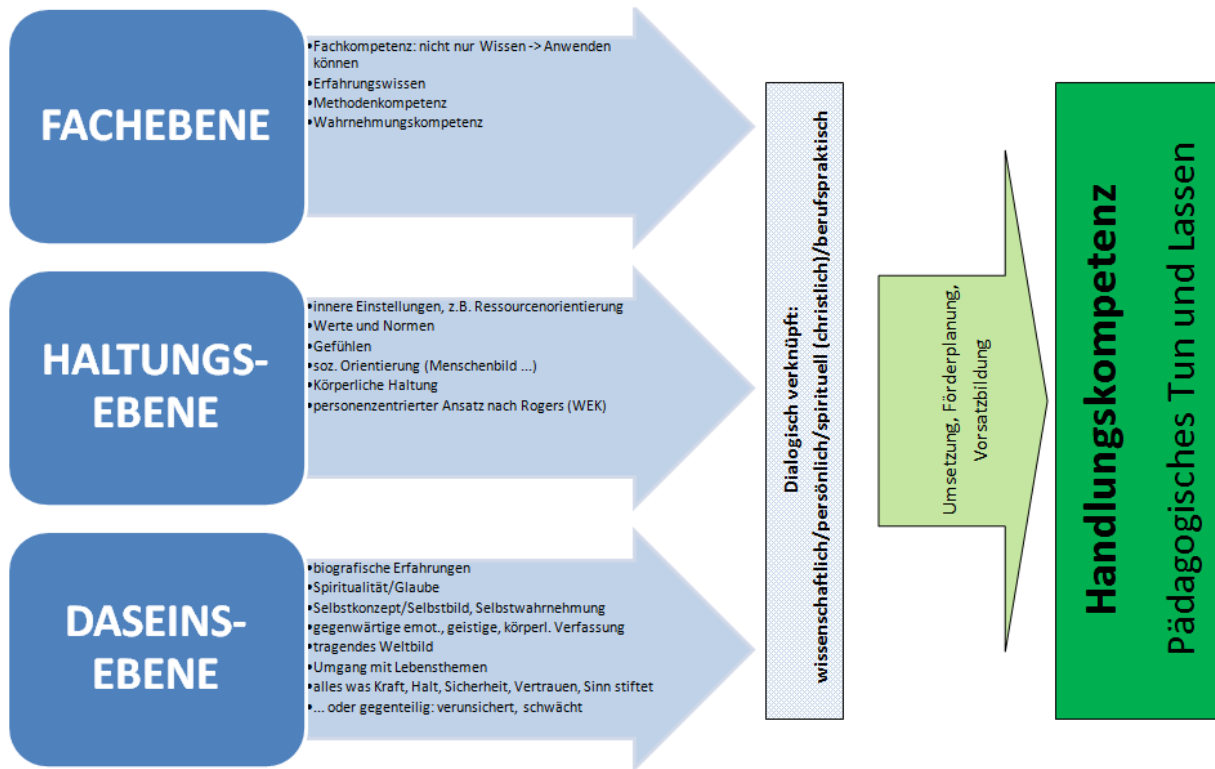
FACHEBENE

•Fachkompetenz: nicht nur Wissen -> Anwenden können
•Erfahrungswissen
•Methodenkompetenz
•Wahrnehmungskompetenz

HALTUNGS-EBENE

•innere Einstellungen, z.B. Ressourcenorientierung
•Werte und Normen
•Gefühlen
•soz. Orientierung (Menschenbild ...)
•Körperliche Haltung
•personenzentrierter Ansatz nach Rogers (WEK)

DASEINS-EBENE

•biografische Erfahrungen
•Spiritualität/Glaube
•Selbstkonzept/Selbstbild, Selbstwahrnehmung
•gegenwärtige emot., geistige, körperl. Verfassung
•tragendes Weltbild
•Umgang mit Lebensthemen
•alles was Kraft, Halt, Sicherheit, Vertrauen, Sinn stiftet
•... oder gegenteilig: verunsichert, schwächt

Dialogisch verknüpft: wissenschaftlich/persönlich/spirituell (christlich)/berufspraktisch

Umsetzung, Förderplanung, Vorsatzbildung

Handlungskompetenz
Pädagogisches Tun und Lassen